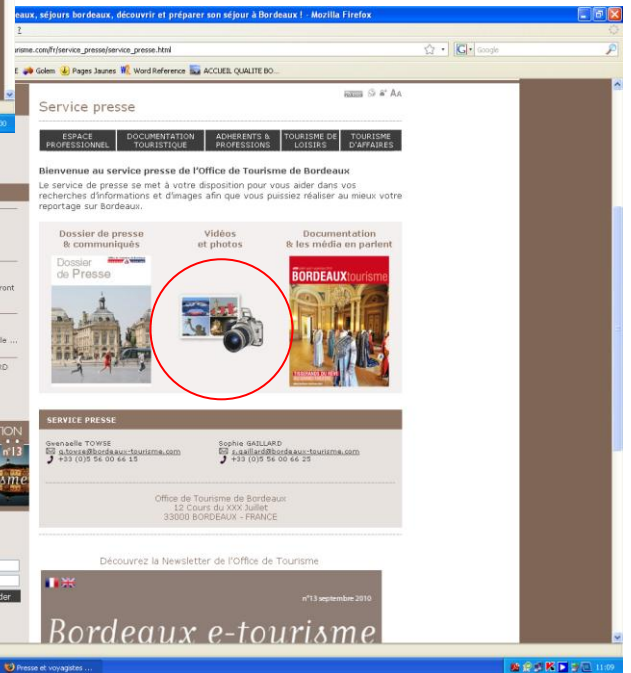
eaux, séjours bordeaux, découvrir et préparer son séjour à Bordeaux ! - Mozilla Firefox

?

urisme.com/fr/service_presse/service_presse.html

Google

Golem Pages Jaunes Word Reference ACCUEIL QUALITE BO...

Service presse

AA

| ESPACE PROFESSIONNEL | DOCUMENTATION TOURISTIQUE | ADHERENTS & PROFESSIONS | TOURISME DE LOISIRS | TOURISME D'AFFAIRES |
|---|---|---|---|---|

Bienvenue au service presse de l'Office de Tourisme de Bordeaux

Le service de presse se met à votre disposition pour vous aider dans vos recherches d'informations et d'images afin que vous puissiez réaliser au mieux votre reportage sur Bordeaux.

Dossier de presse & communiqués

Vidéos et photos

Documentation & les média en parlent

Dossier de Presse

BORDEAUXtourisme

SERVICE PRESSE

Gwenaëlle TOWSE
g.towse@bordeaux-tourisme.com
+33 (0)5 56 00 66 15

Sophie GAILLARD
s.gaillard@bordeaux-tourisme.com
+33 (0)5 56 00 66 25

Office de Tourisme de Bordeaux
12 Cours du XXX Juillet
33000 BORDEAUX - FRANCE

Découvrez la Newsletter de l'Office de Tourisme

n°13 septembre 2010

Bordeaux e-tourisme

ront

le ...

D

TION
n°13
me

der

Presse et voyagistes ...

11:09